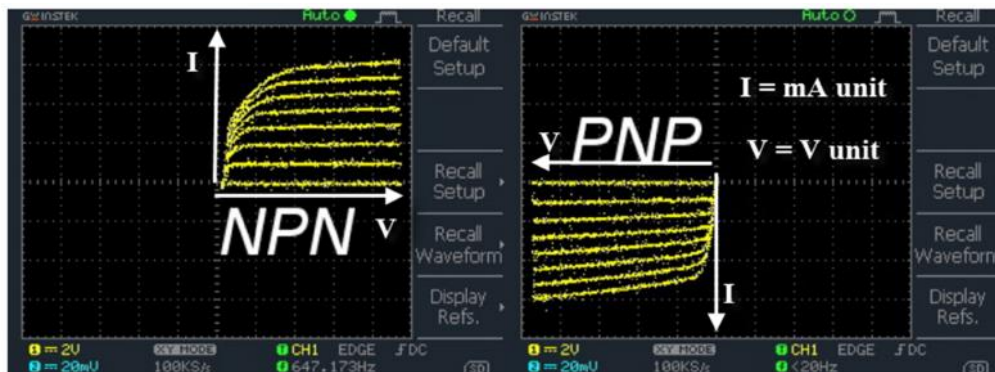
GWINSTEK
Auto
Recall
Default Setup
I
NPN
V
Recall Setup
Recall Waveform
Display Refs.
1 = 2V
2 = 20mV
XY MODE
100KS/s
CH1 EDGE DC
647.173Hz

GWINSTEK
Auto
Recall
Default Setup
I = mA unit
V
PNP
V = V unit
Recall Setup
Recall Waveform
Display Refs.
I
1 = 2V
2 = 20mV
XY MODE
100KS/s
CH1 EDGE DC
<20Hz